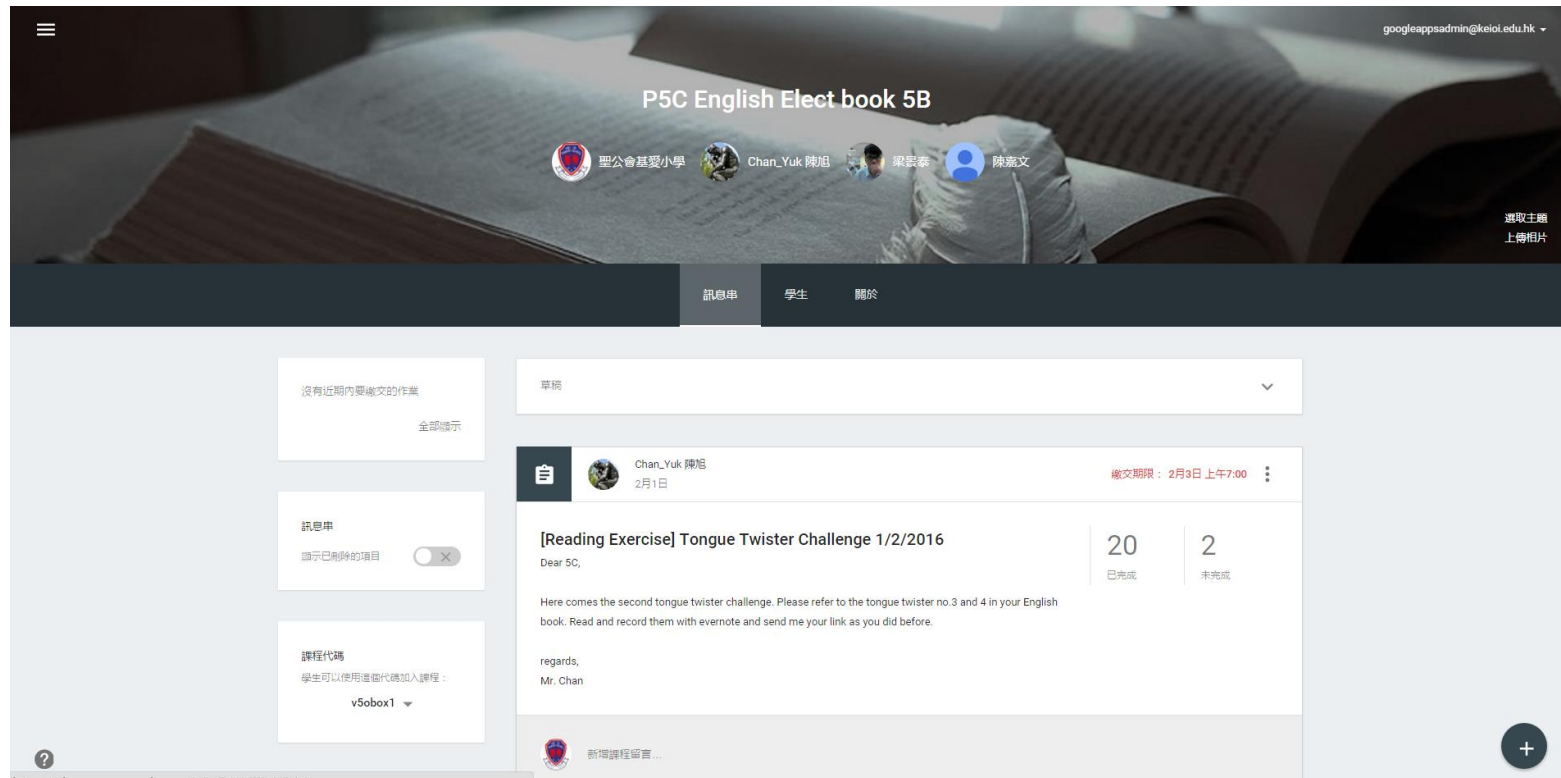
googleappsadmin@keioi.edu.hk

P5C English Elect book 5B

聖公會基愛小學 Chan_Yuk 陳旭 梁景泰 陳嘉文

選取主題
上傳相片

訊息串 學生 關於

沒有近期內要繳交的作業

全部顯示

訊息串

顯示已刪除的項目

課程代碼

學生可以使用這個代碼加入課程：

v5obox1

草稿

Chan_Yuk 陳旭
2月1日

繳交期限：2月3日 上午7:00

[Reading Exercise] Tongue Twister Challenge 1/2/2016

Dear 5C,

Here comes the second tongue twister challenge. Please refer to the tongue twister no.3 and 4 in your English book. Read and record them with evernote and send me your link as you did before.

regards,
Mr. Chan

20
已完成

2
未完成

新增課程留言...

?

+